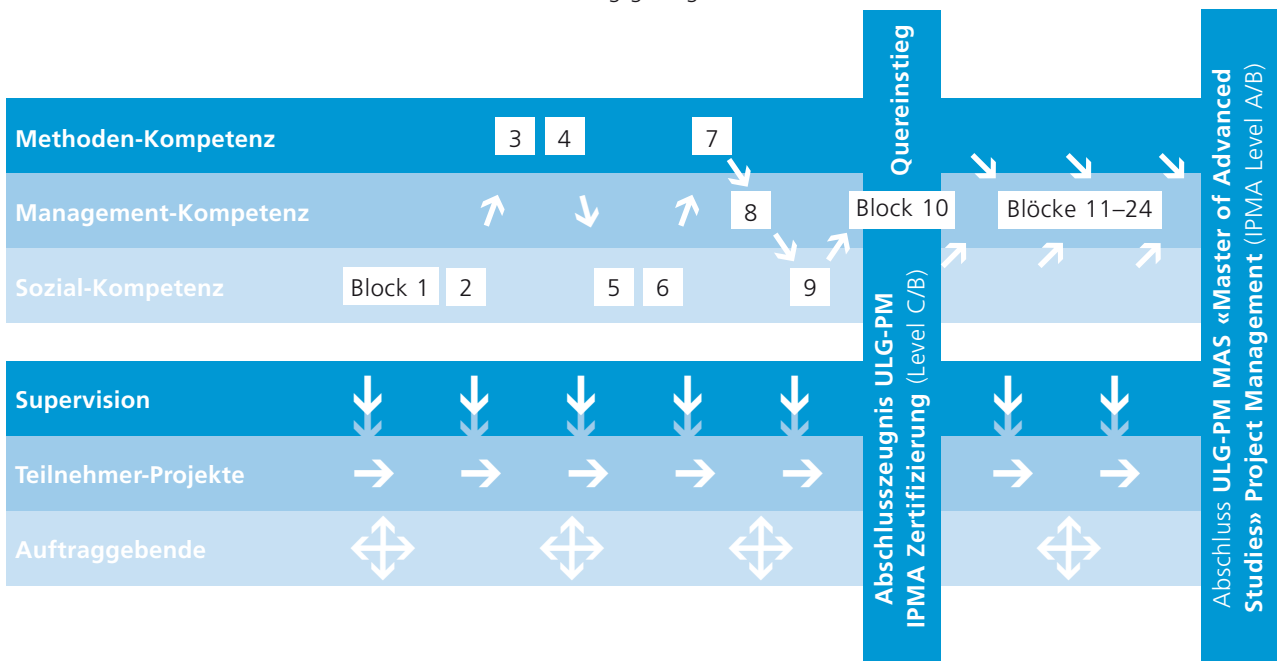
Methoden-Kompetenz
Management-Kompetenz
Sozial-Kompetenz

3 4 7
8
Block 1 2 5 6 9

Quereinstieg
Block 10
Blöcke 11–24

Supervision
Teilnehmer-Projekte
Auftraggebende

Abschlusszeugnis ULG-PM IPMA Zertifizierung (Level C/B)

Abschluss ULG-PM MAS «Master of Advanced Studies» Project Management (IPMA Level A/B)